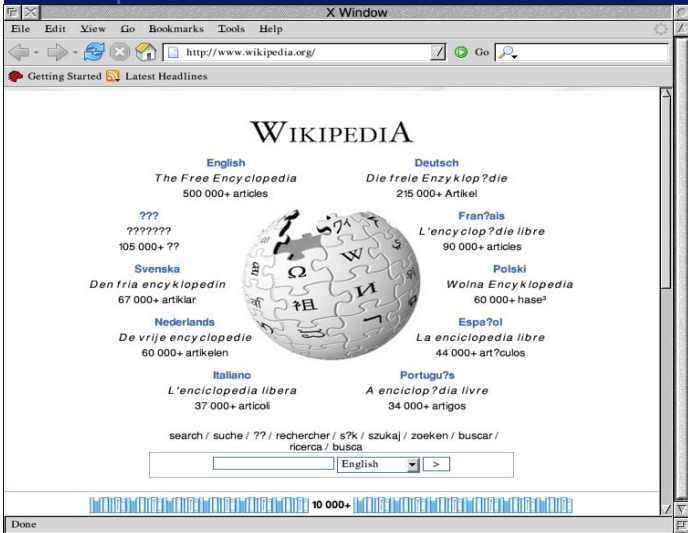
X Window

File Edit View Go Bookmarks Tools Help

http://www.wikipedia.org/

Go

Getting Started Latest Headlines

WIKIPEDIA

English
The Free Encyclopedia
500 000+ articles

Deutsch
Die freie Enzyklop?die
215 000+ Artikel

???
???????
105 000+ ??

Fran?ais
L'encyclop?die libre
90 000+ articles

Svenska
Den fria encyklopedin
67 000+ artiklar

Polski
Wolna Encyklopedia
60 000+ hase³

Nederlands
De vrije encyclopedie
60 000+ artikelen

Espa?ol
La enciclopedia libre
44 000+ art?culos

Italiano
L'enciclopedia libera
37 000+ articoli

Portugu?s
A enciclop?dia livre
34 000+ artigos

search / suche / ?? / rechercher / s?k / szukaj / zoeken / buscar / ricerca / busca

English >

10 000+

Done